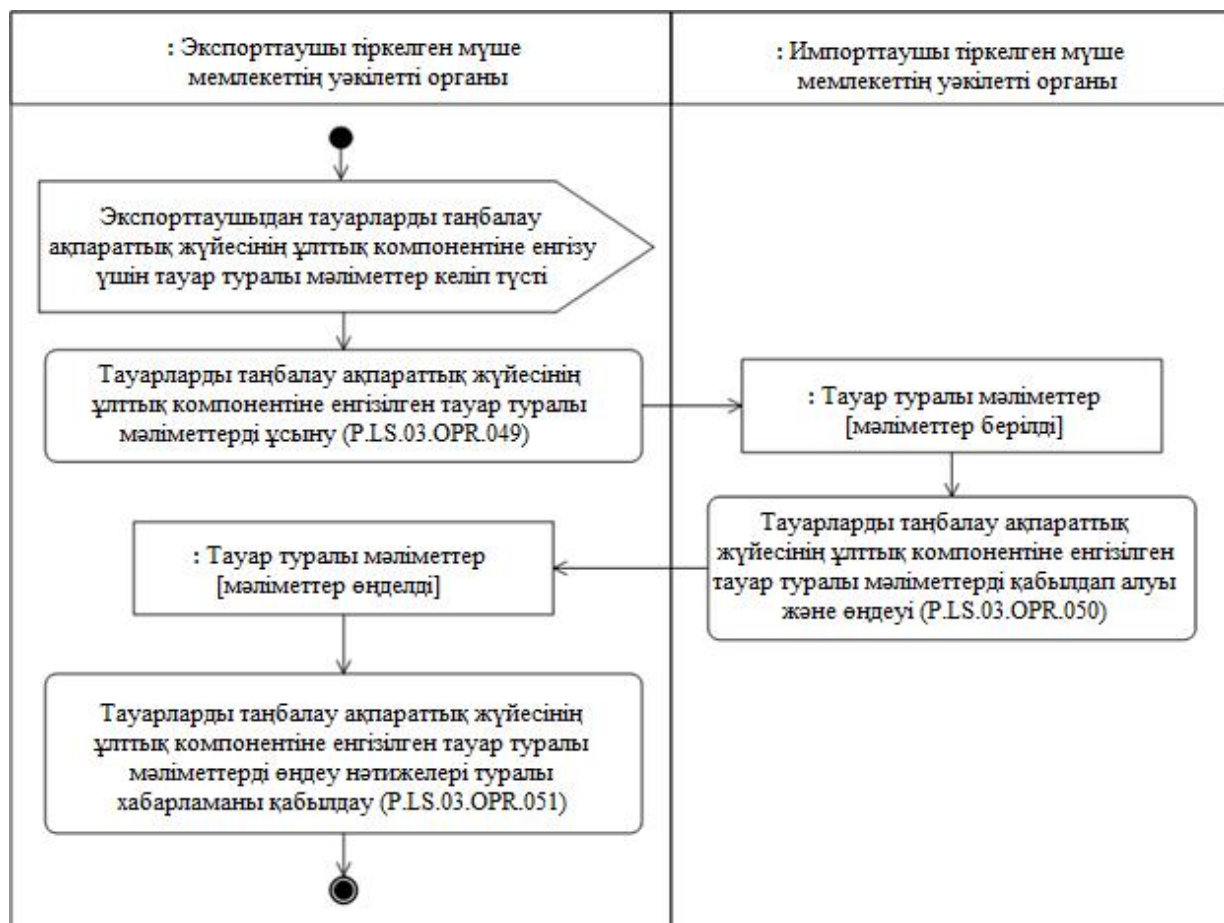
: Экспорттаушы тіркелген мүше мемлекеттің уәкілетті органы

: Импорттаушы тіркелген мүше мемлекеттің уәкілетті органы

Экспорттаушыдан тауарларды таңбалау ақпараттық жүйесінің ұлттық компонентіне енгізу үшін тауар туралы мәліметтер келіп түсті

Тауарларды таңбалау ақпараттық жүйесінің ұлттық компонентіне енгізілген тауар туралы мәліметтерді ұсыну (P.LS.03.OPR.049)

: Тауар туралы мәліметтер [мәліметтер берілді]

Тауарларды таңбалау ақпараттық жүйесінің ұлттық компонентіне енгізілген тауар туралы мәліметтерді қабылдап алуы және өңдеуі (P.LS.03.OPR.050)

: Тауар туралы мәліметтер [мәліметтер өңделді]

Тауарларды таңбалау ақпараттық жүйесінің ұлттық компонентіне енгізілген тауар туралы мәліметтерді өңдеу нәтижелері туралы хабарламаны қабылдау (P.LS.03.OPR.051)